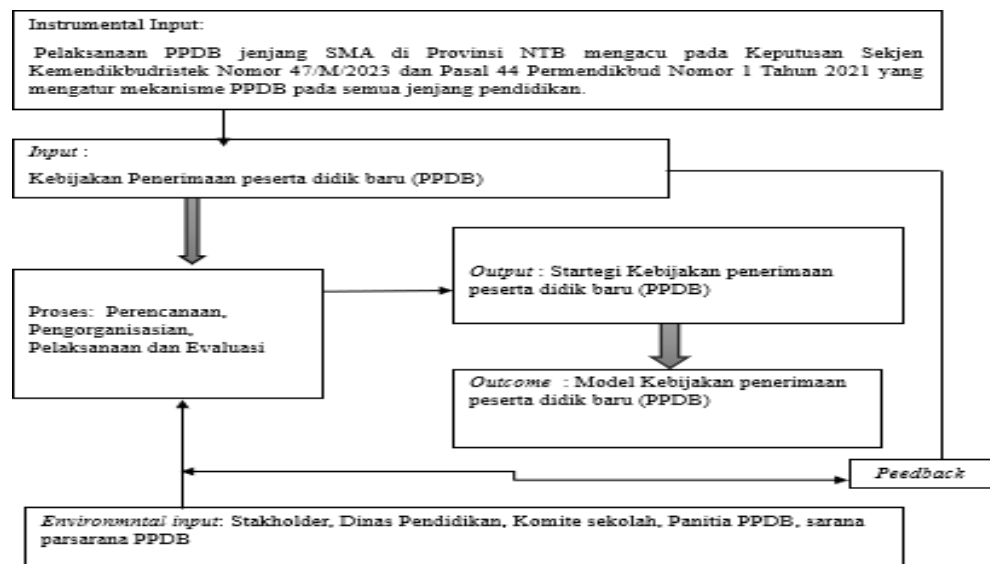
Instrumental Input:

Pelaksanaan PPDB jenjang SMA di Provinsi NTB mengacu pada Keputusan Sekjen Kemendikbudristek Nomor 47/M/2023 dan Pasal 44 Permendikbud Nomor 1 Tahun 2021 yang mengatur mekanisme PPDB pada semua jenjang pendidikan.

Input :

Kebijakan Penerimaan peserta didik baru (PPDB)

Proses: Perencanaan, Pengorganisasian, Pelaksanaan dan Evaluasi

Output : Startegi Kebijakan penerimaan peserta didik baru (PPDB)

Outcome : Model Kebijakan penerimaan peserta didik baru (PPDB)

Peedback

Environmntal input: Stakholder, Dinas Pendidikan, Komite sekolah, Panitia PPDB, sarana parsarana PPDB